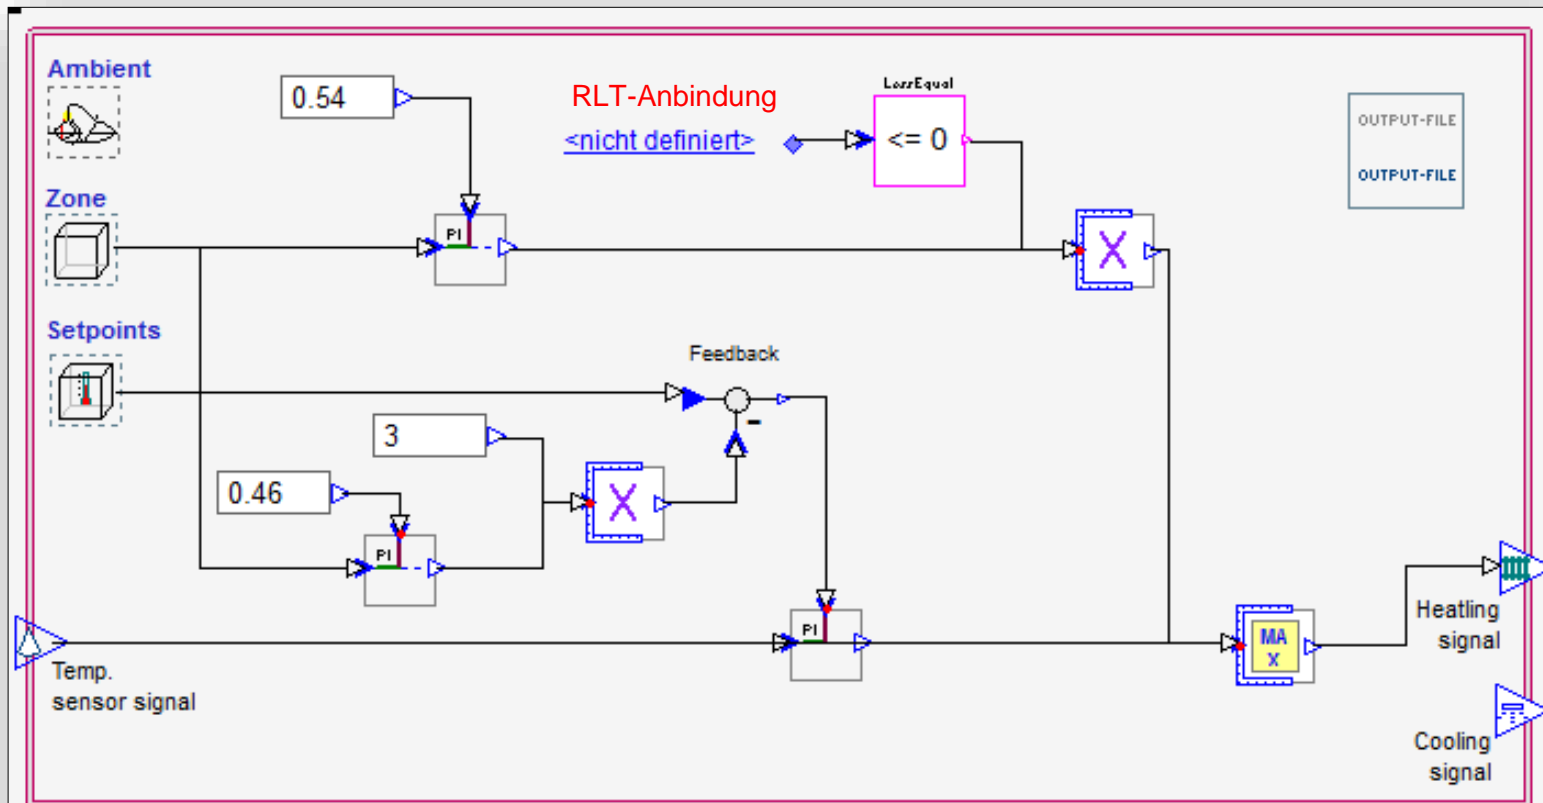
Ambient

0.54

RLT-Anbindung

<nicht definiert>

LessEqual

<= 0

OUTPUT-FILE

OUTPUT-FILE

Zone

PI

X

Setpoints

Feedback

-

3

0.46

X

PI

PI

MAX

Heatling signal

Temp. sensor signal

Cooling signal